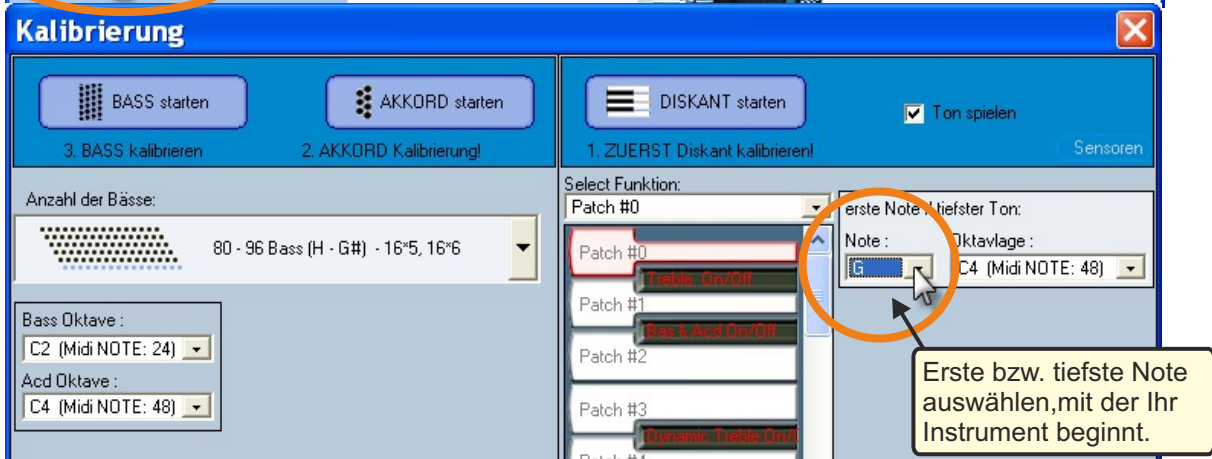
Kalibrierung

BASS starten

AKKORD starten

3. BASS kalibrieren

2. AKKORD Kalibrierung!

DISKANT starten

Ton spielen

1. ZUERST Diskant kalibrieren!

Sensoren

Anzahl der Bässe:

80 - 96 Bass (H - G#) - 16*5, 16*6

Bass Oktave :

C2 (Midi NOTE: 24)

Acd Oktave :

C4 (Midi NOTE: 48)

Select Funktion:

Patch #0

Patch #0

Treble On/Off

Patch #1

Bas & Acd On/Off

Patch #2

Patch #3

Dynamic Treble On/

Patch #4

erste Note / tiefster Ton:

Note :

Oktavlage :

G

C4 (Midi NOTE: 48)

Erste bzw. tiefste Note auswählen,mit der Ihr Instrument beginnt.